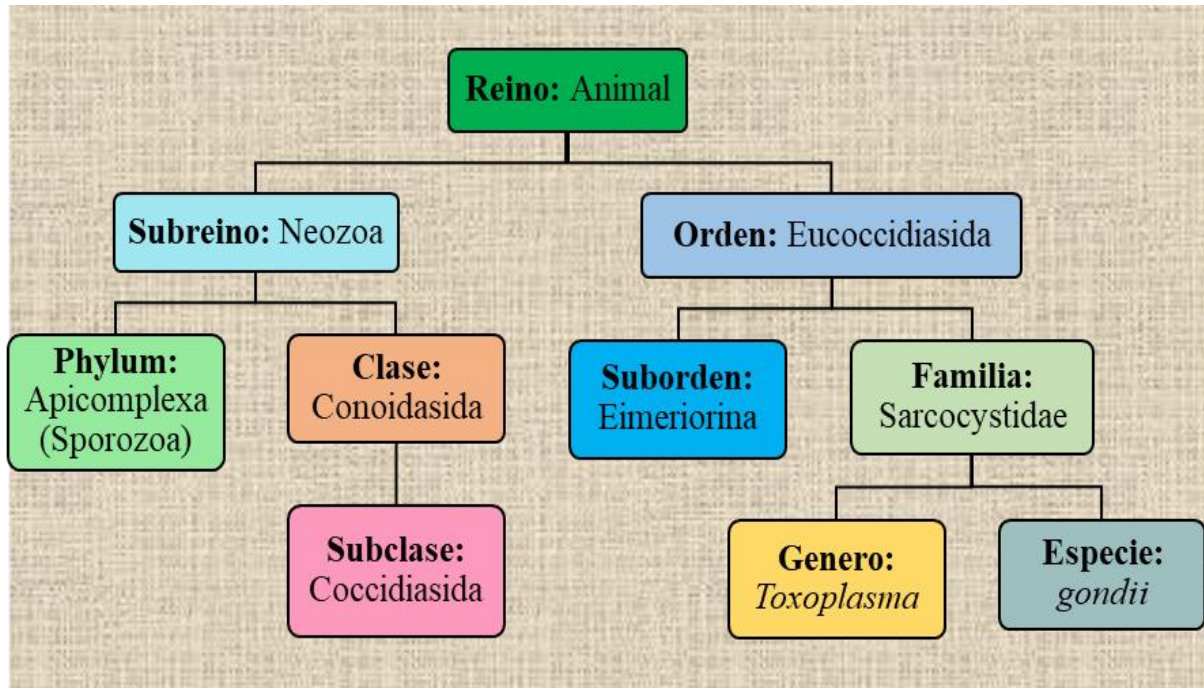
Reino: Animal

Subreino: Neozoa

Orden: Eucoccidiasida

Phylum: Apicomplexa (Sporozoa)

Clase: Conoidasida

Subclase: Coccidiasida

Suborden: Eimeriorina

Familia: Sarcocystidae

Genero: *Toxoplasma*

Especie: *gondii*